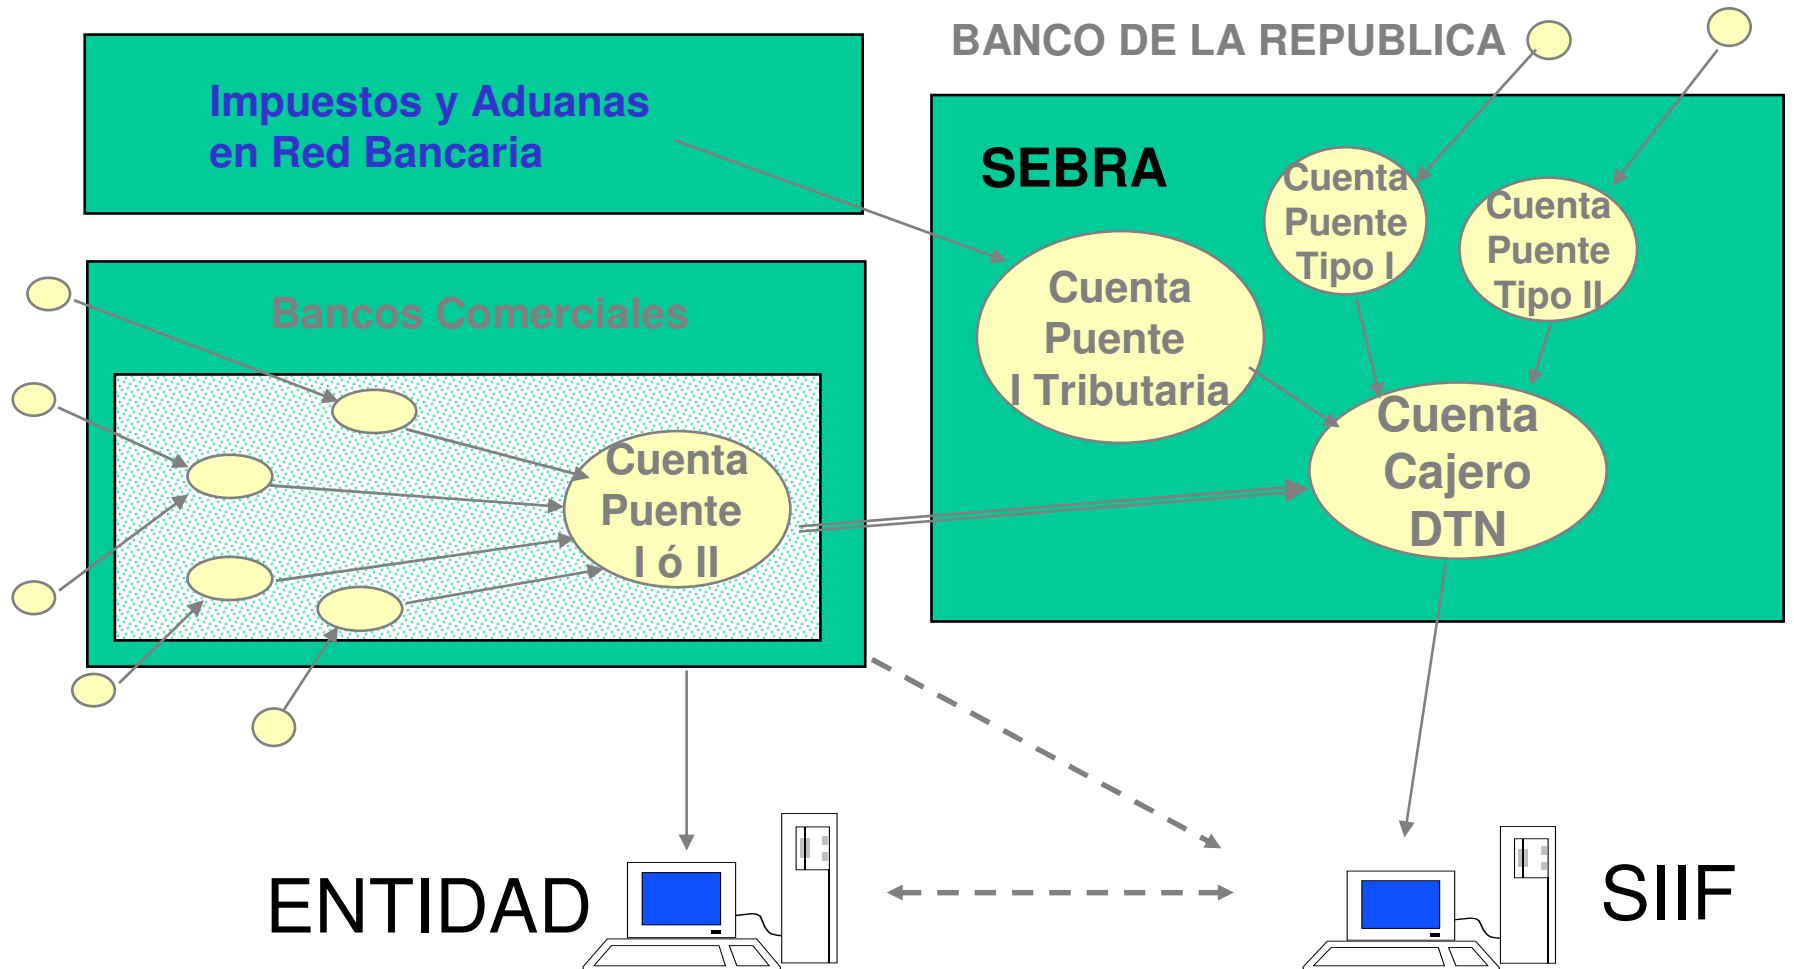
BANCO DE LA REPUBLICA

Impuestos y Aduanas en Red Bancaria

SEBRA

Cuenta Puente Tipo I

Cuenta Puente Tipo II

Cuenta Puente I Tributaria

Cuenta Cajero DTN

Bancos Comerciales

Cuenta Puente I ó II

ENTIDAD

SIIF